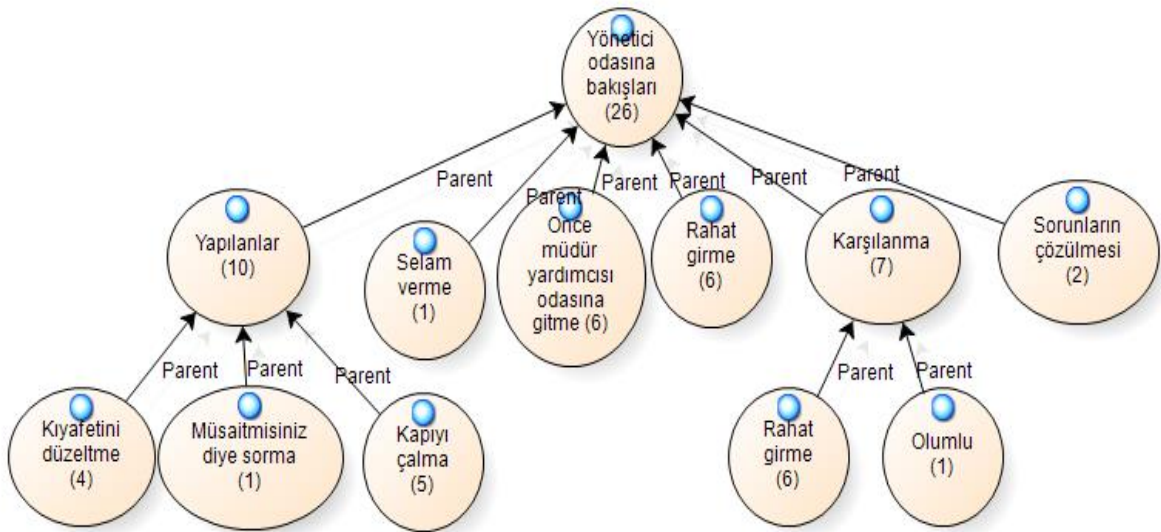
Yönetici odasına bakışları (26)

Parent

Parent

Parent

Parent

Parent

Parent

Yapılanlar (10)

Selam verme (1)

Önce müdür yardımcısı odasına gitme (6)

Rahat girme (6)

Karşılanma (7)

Sorunların çözülmesi (2)

Parent

Parent

Parent

Parent

Parent

Kıyafetini düzeltme (4)

Müsaitmisiniz diye sorma (1)

Kapıyı çalma (5)

Rahat girme (6)

Olumlu (1)